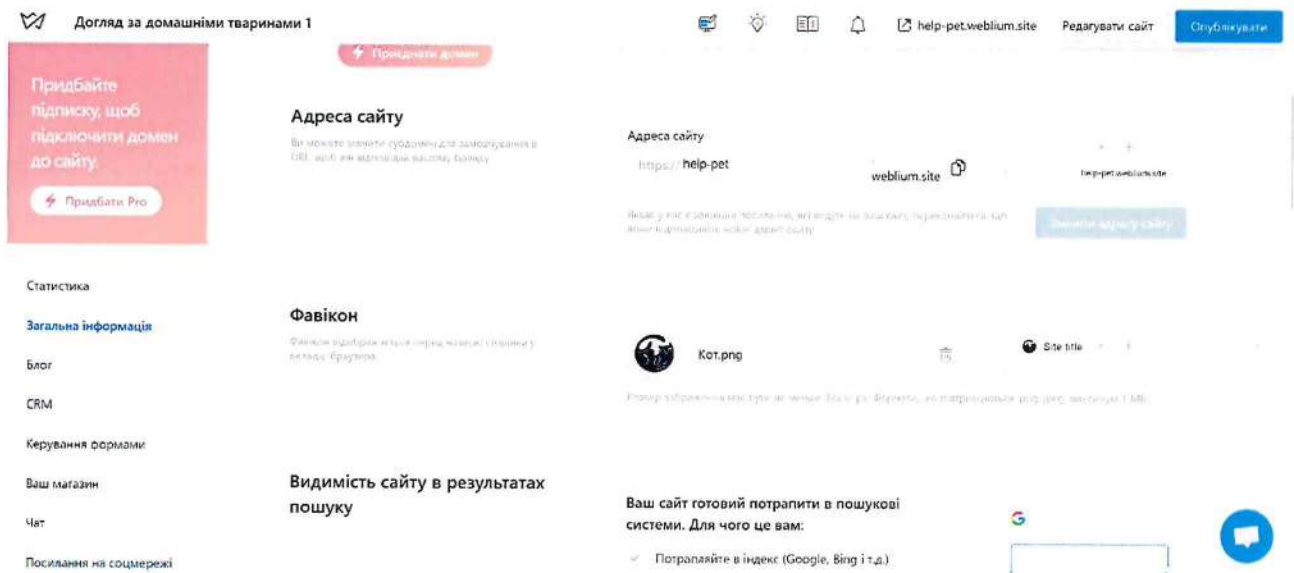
Догляд за домашніми тваринами 1

help-pet.weblium.site Редагувати сайт Опублікувати

Придбати домен

Придбайте підписку, щоб підключити домен до сайту

Придбати Pro

Статистика

Загальна інформація

Блог

CRM

Керування формами

Ваш магазин

Чат

Посилання на соцмережі

Адреса сайту

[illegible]

Адреса сайту

https:// help-pet weblium.site

help-pet.weblium.site

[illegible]

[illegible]

Фавікон

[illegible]

Кот.png

Site title

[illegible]

Видимість сайту в результатах пошуку

Ваш сайт готовий потрапити в пошукові системи. Для чого це вам:

Потрапляйте в індекс (Google, Bing і т.д.)

G